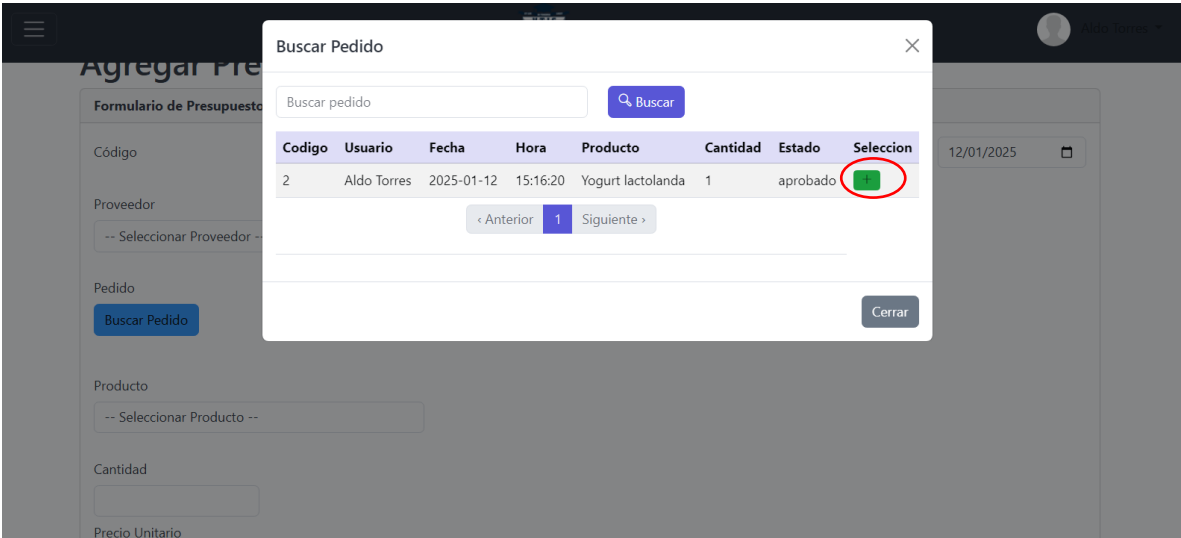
Aldo Torres

Agregar Pre

Formulario de Presupuesto

Código

12/01/2025

Proveedor

-- Seleccionar Proveedor --

Pedido

Buscar Pedido

Producto

-- Seleccionar Producto --

Cantidad

Precio Unitario

Buscar Pedido

Buscar pedido

Buscar

| Codigo | Usuario | Fecha | Hora | Producto | Cantidad | Estado | Seleccion |
|---|---|---|---|---|---|---|---|
| 2 | Aldo Torres | 2025-01-12 | 15:16:20 | Yogurt lactolanda | 1 | aprobado | + |

‹ Anterior 1 Siguiente ›

Cerrar